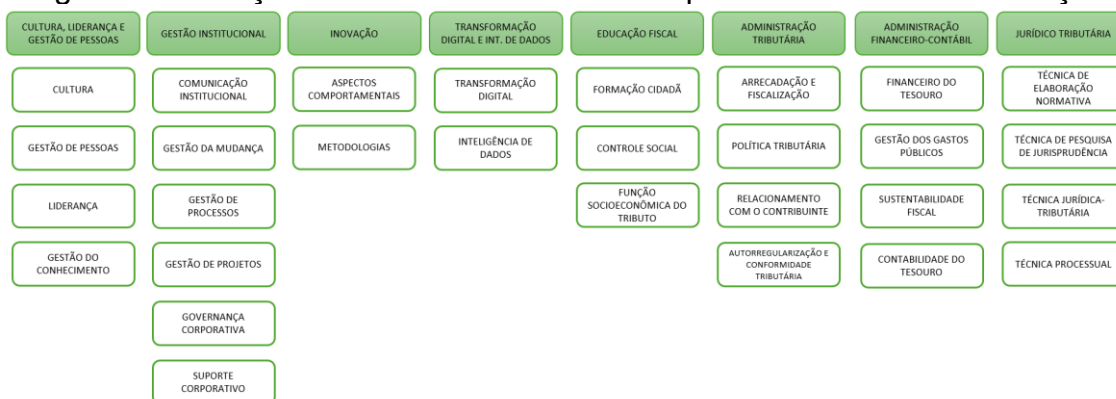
CULTURA, LIDERANÇA E GESTÃO DE PESSOAS

CULTURA

GESTÃO DE PESSOAS

LIDERANÇA

GESTÃO DO CONHECIMENTO

GESTÃO INSTITUCIONAL

COMUNICAÇÃO INSTITUCIONAL

GESTÃO DA MUDANÇA

GESTÃO DE PROCESSOS

GESTÃO DE PROJETOS

GOVERNANÇA CORPORATIVA

SUPORTE CORPORATIVO

INOVAÇÃO

ASPECTOS COMPORTAMENTAIS

METODOLOGIAS

TRANSFORMAÇÃO DIGITAL E INT. DE DADOS

TRANSFORMAÇÃO DIGITAL

INTELIGÊNCIA DE DADOS

EDUCAÇÃO FISCAL

FORMAÇÃO CIDADÃ

CONTROLE SOCIAL

FUNÇÃO SOCIOECONÔMICA DO TRIBUTO

ADMINISTRAÇÃO TRIBUTÁRIA

ARRECADAÇÃO E FISCALIZAÇÃO

POLÍTICA TRIBUTÁRIA

RELACIONAMENTO COM O CONTRIBUINTE

AUTORREGULARIZAÇÃO E CONFORMIDADE TRIBUTÁRIA

ADMINISTRAÇÃO FINANCEIRO-CONTÁBIL

FINANCEIRO DO TESOURO

GESTÃO DOS GASTOS PÚBLICOS

SUSTENTABILIDADE FISCAL

CONTABILIDADE DO TESOURO

JURÍDICO TRIBUTÁRIA

TÉCNICA DE ELABORAÇÃO NORMATIVA

TÉCNICA DE PESQUISA DE JURISPRUDÊNCIA

TÉCNICA JURÍDICA-TRIBUTÁRIA

TÉCNICA PROCESSUAL